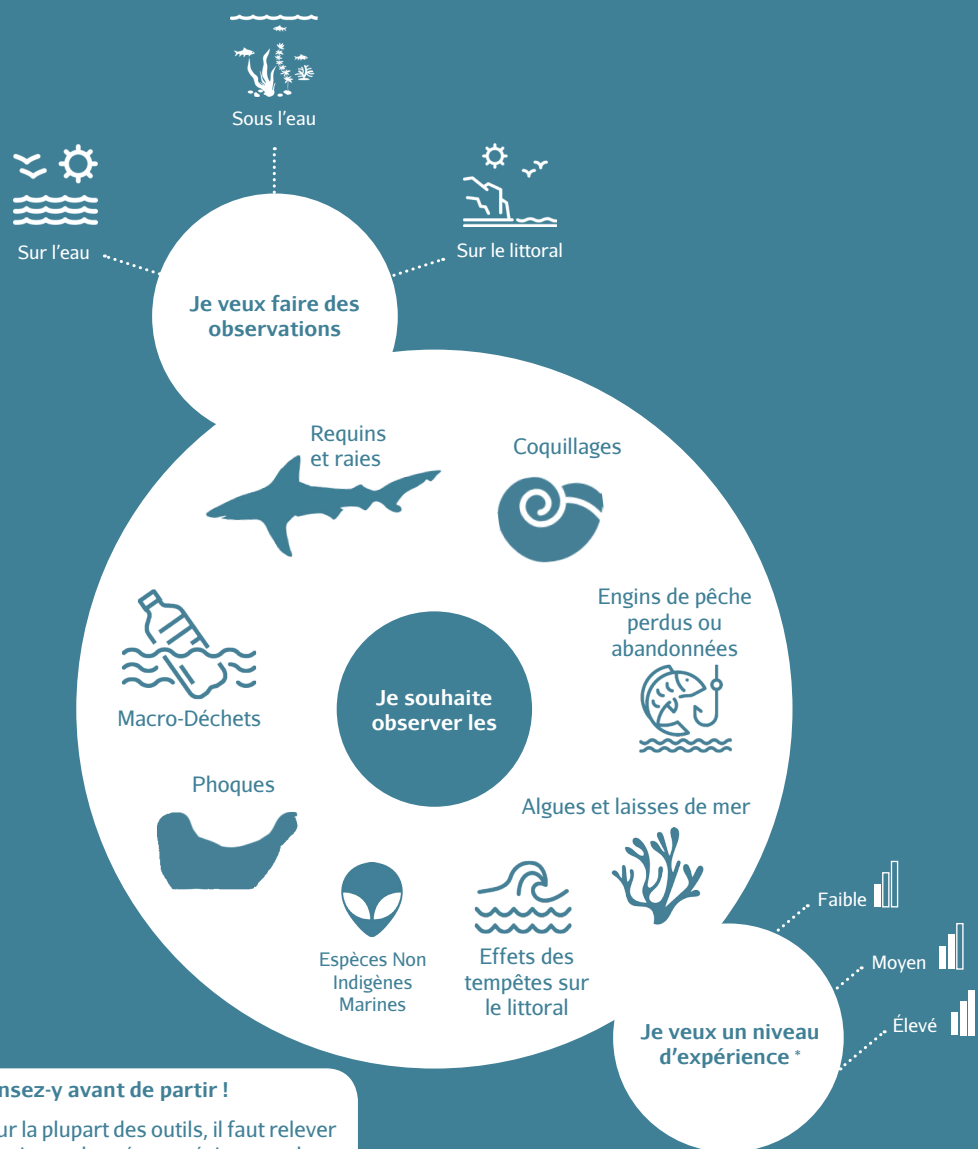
Sous l'eau

Sur l'eau

Sur le littoral

Je veux faire des observations

Requins et raies

Coquillages

Engins de pêche perdus ou abandonnées

Macro-Déchets

Je souhaite observer les

Phoques

Algues et laisses de mer

Espèces Non Indigènes Marines

Effets des tempêtes sur le littoral

Faible

Moyen

Élevé

Je veux un niveau d'expérience *

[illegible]nsez-y avant de partir !

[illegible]ur la plupart des outils, il faut relever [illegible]